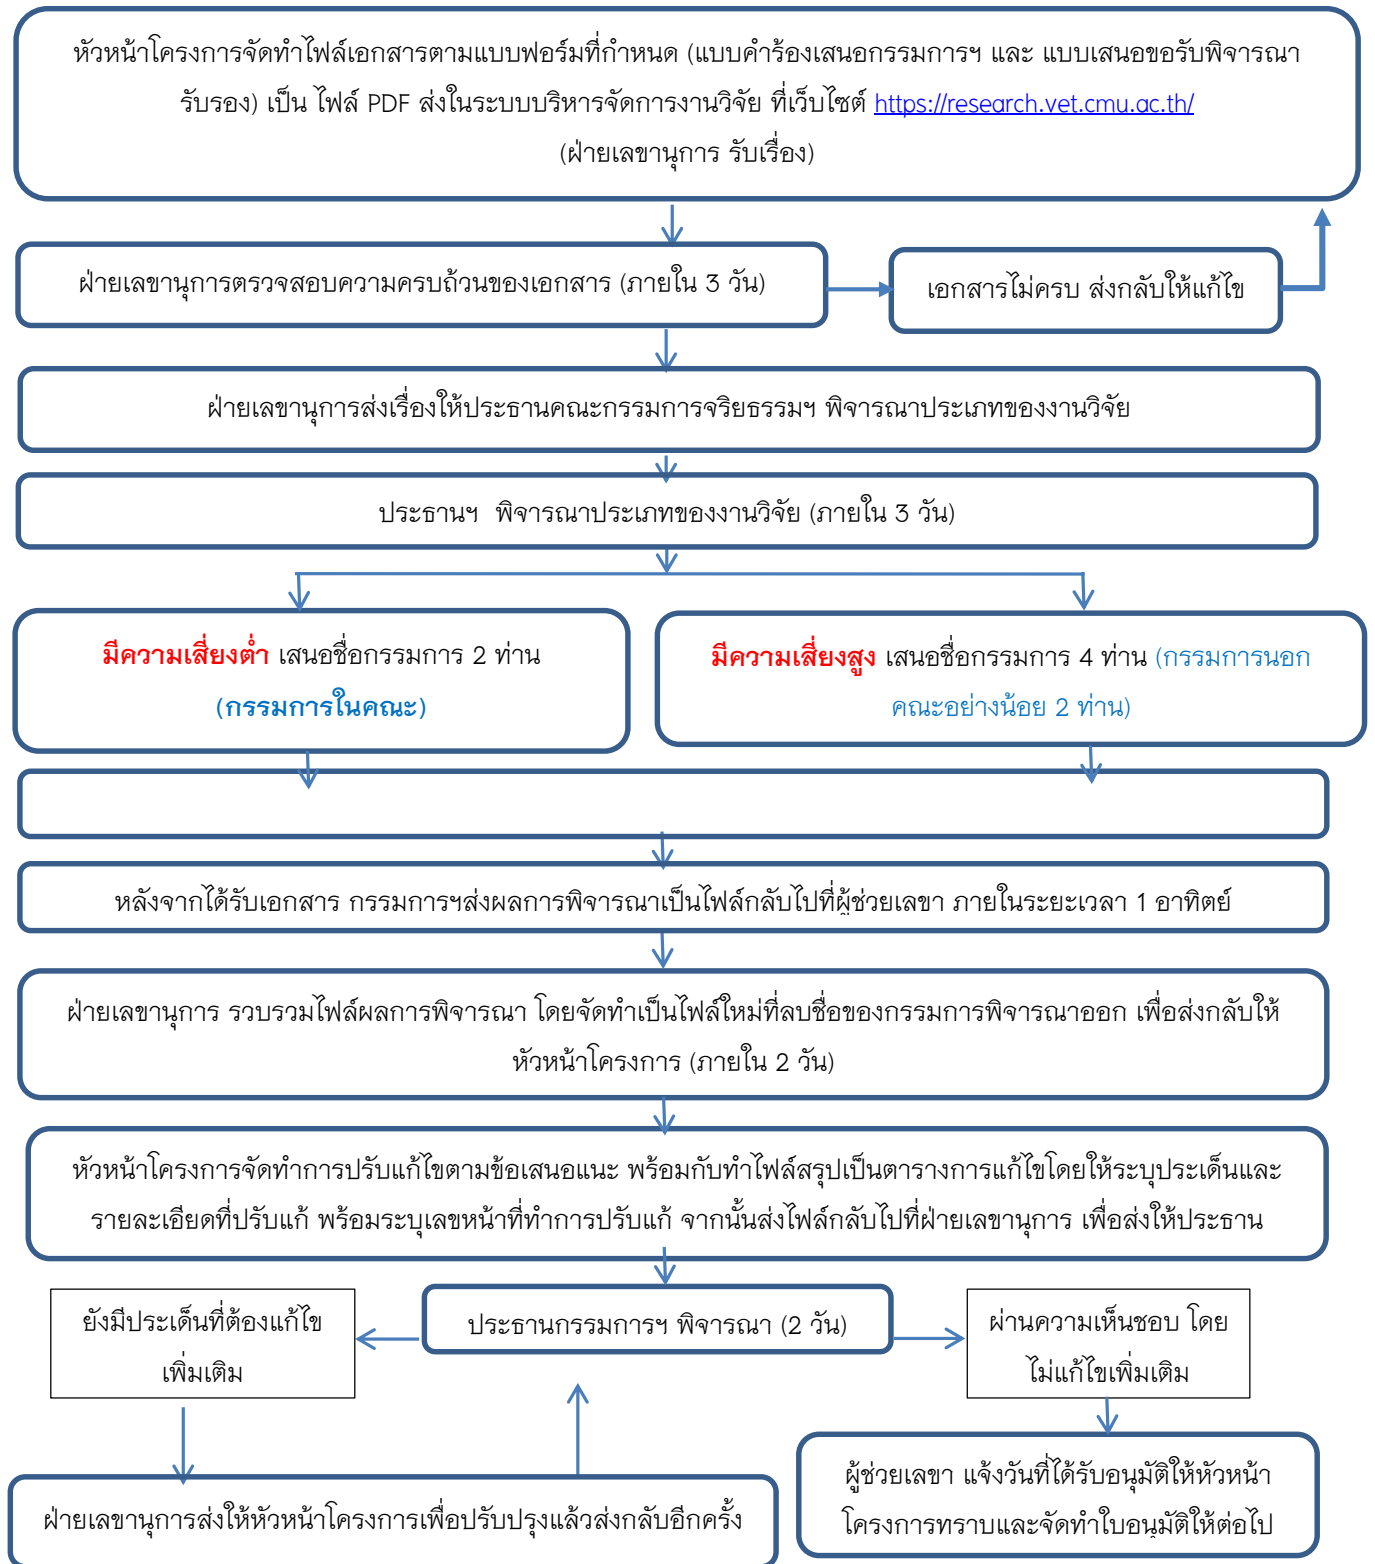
หัวหน้าโครงการจัดทำไฟล์เอกสารตามแบบฟอร์มที่กำหนด (แบบคำร้องเสนอกรรมการฯ และ แบบเสนอขอรับพิจารณารับรอง) เป็น ไฟล์ PDF ส่งในระบบบริหารจัดการงานวิจัย ที่เว็บไซต์ https://research.vet.cmu.ac.th/

(ฝ่ายเลขานุการ รับเรื่อง)

ฝ่ายเลขานุการตรวจสอบความครบถ้วนของเอกสาร (ภายใน 3 วัน)

เอกสารไม่ครบ ส่งกลับให้แก้ไข

ฝ่ายเลขานุการส่งเรื่องให้ประธานคณะกรรมการจริยธรรมฯ พิจารณาประเภทของงานวิจัย

ประธานฯ พิจารณาประเภทของงานวิจัย (ภายใน 3 วัน)

มีความเสี่ยงต่ำ เสนอชื่อกรรมการ 2 ท่าน (กรรมการในคณะ)

มีความเสี่ยงสูง เสนอชื่อกรรมการ 4 ท่าน (กรรมการนอกคณะอย่างน้อย 2 ท่าน)

หลังจากได้รับเอกสาร กรรมการฯส่งผลการพิจารณาเป็นไฟล์กลับไปที่ผู้ช่วยเลขา ภายในระยะเวลา 1 อาทิตย์

ฝ่ายเลขานุการ รวบรวมไฟล์ผลการพิจารณา โดยจัดทำเป็นไฟล์ใหม่ที่ลบชื่อของกรรมการพิจารณาออก เพื่อส่งกลับให้หัวหน้าโครงการ (ภายใน 2 วัน)

หัวหน้าโครงการจัดทำการปรับแก้ไขตามข้อเสนอแนะ พร้อมกับทำไฟล์สรุปเป็นตารางการแก้ไขโดยให้ระบุประเด็นและรายละเอียดที่ปรับแก้ พร้อมระบุเลขหน้าที่ทำการปรับแก้ จากนั้นส่งไฟล์กลับไปที่ฝ่ายเลขานุการ เพื่อส่งให้ประธาน

ยังมีประเด็นที่ต้องแก้ไขเพิ่มเติม

ประธานกรรมการฯ พิจารณา (2 วัน)

ผ่านความเห็นชอบ โดยไม่แก้ไขเพิ่มเติม

ฝ่ายเลขานุการส่งให้หัวหน้าโครงการเพื่อปรับปรุงแล้วส่งกลับอีกครั้ง

ผู้ช่วยเลขา แจ้งวันที่ได้รับอนุมัติให้หัวหน้าโครงการทราบและจัดทำใบอนุมัติให้ต่อไป